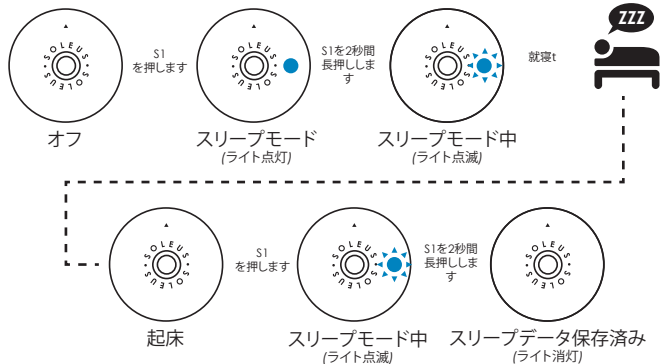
ZZZ

SOLEUS SOLEUS

S1
を押します

SOLEUS SOLEUS

S1を2秒間長押しします

SOLEUS SOLEUS

就寝t

オフ

スリープモード
(ライト点灯)

スリープモード中
(ライト点滅)

SOLEUS SOLEUS

S1
を押します

SOLEUS SOLEUS

S1を2秒間長押しします

SOLEUS SOLEUS

起床

スリープモード中
(ライト点滅)

スリープデータ保存済み
(ライト消灯)